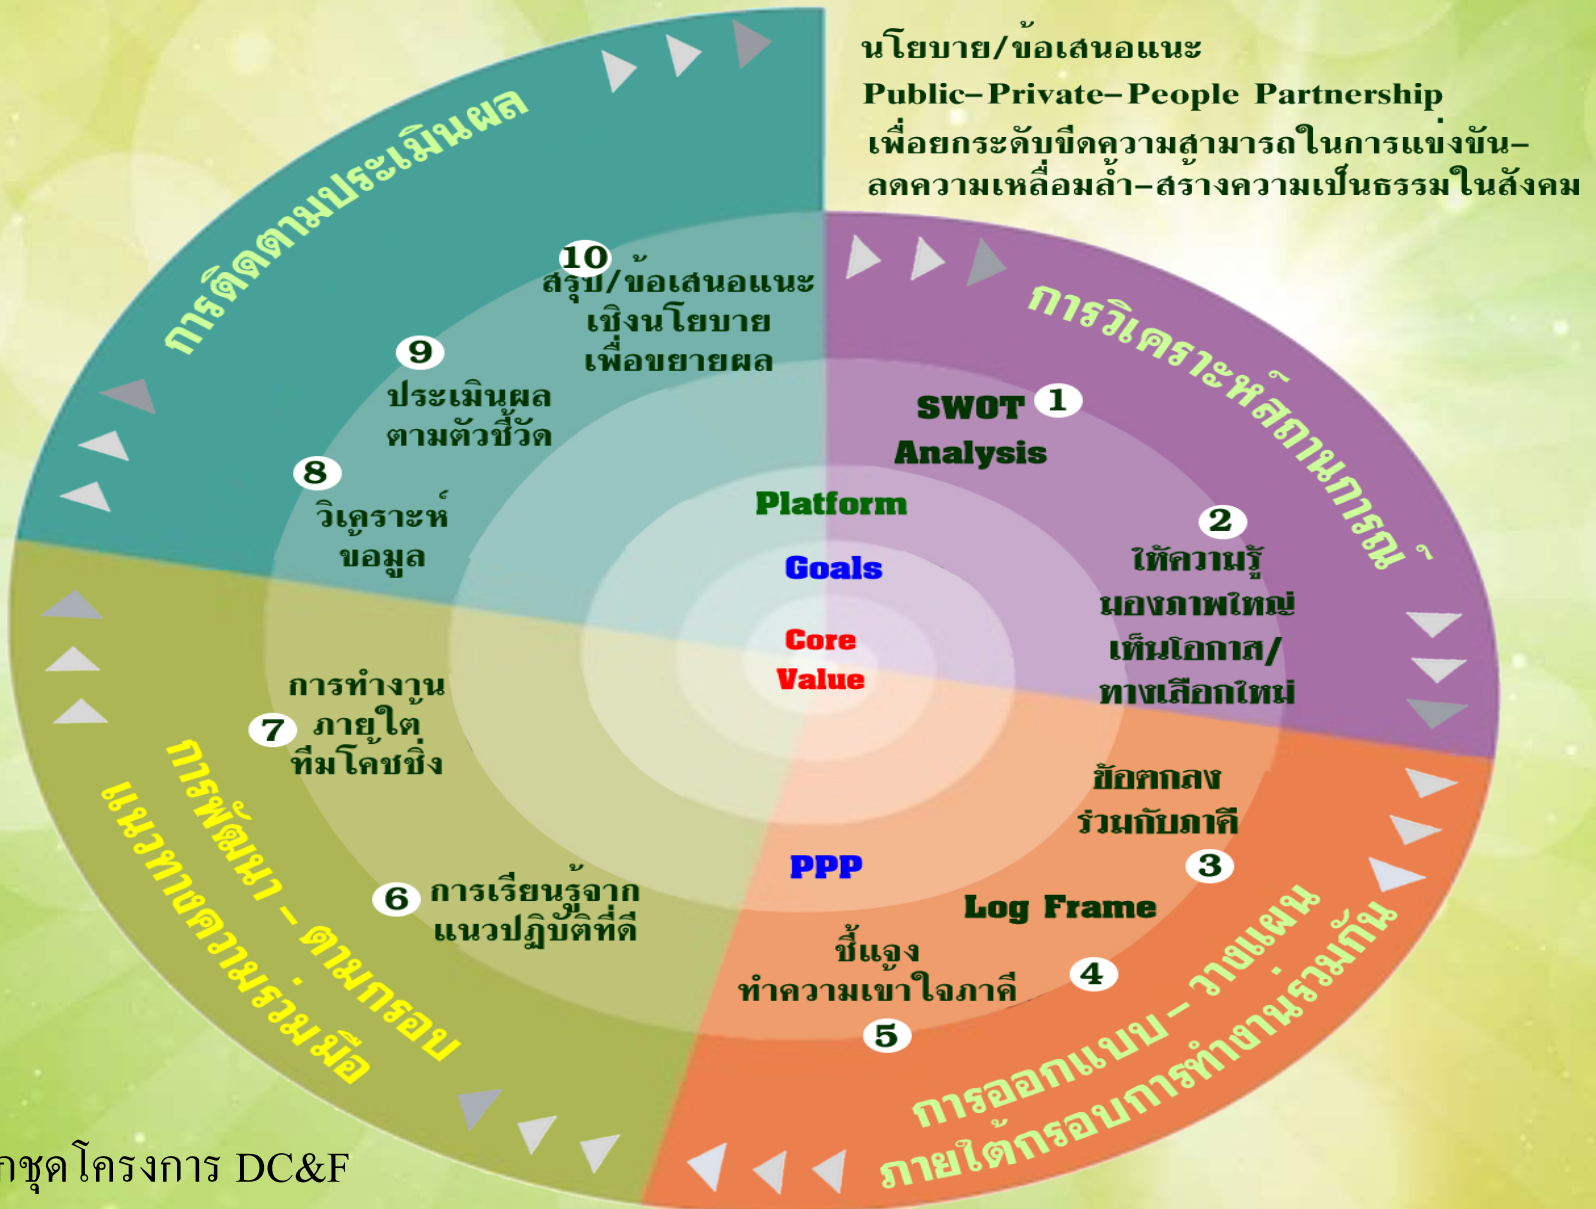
นโยบาย/ข้อเสนอแนะ
Public–Private–People Partnership
เพื่อยกระดับขีดความสามารถในการแข่งขัน–ลดความเหลื่อมล้ำ–สร้างความเป็นธรรมในสังคม

การติดตามประเมินผล

การวิเคราะห์สถานการณ์

10
สรุป/ข้อเสนอแนะเชิงนโยบายเพื่อขยายผล

9
ประเมินผลตามตัวชี้วัด

8
วิเคราะห์ขอมูล

SWOT 1
Analysis

Platform

Goals

Core
Value

2
ให้ความรู้
มองภาพใหม่
เห็นโอกาส/
ทางเลือกใหม่

การทำงานภายใต้ทีมโค้ชชิ่ง 7

ข้อตกลงร่วมกับภาคี
3

PPP

Log Frame

6 การเรียนรู้จากแนวปฏิบัติที่ดี

ชี้แจงทำความเข้าใจภาคี 4

5

การพัฒนา – ตามกรอบแนวทางความร่วมมือ

การออกแบบ – วางแผนภายใต้กรอบการทำงานร่วมกัน

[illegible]ชุดโครงการ DC&F